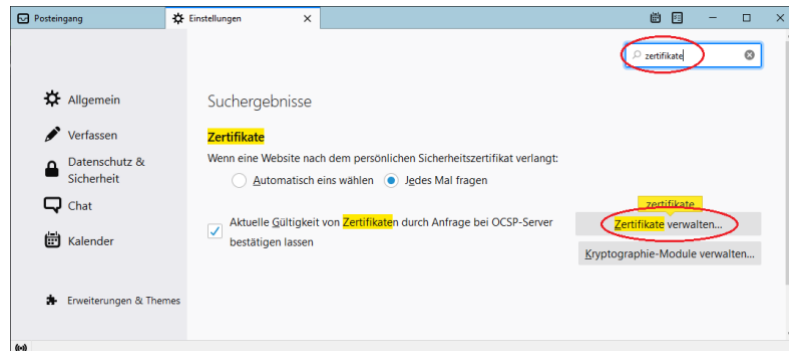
Posteingang

Einstellungen ×

zertifikate

Allgemein

Verfassen

Datenschutz & Sicherheit

Chat

Kalender

Erweiterungen & Themes

Suchergebnisse

Zertifikate

Wenn eine Website nach dem persönlichen Sicherheitszertifikat verlangt:

Automatisch eins wählen

Jedes Mal fragen

Aktuelle Gültigkeit von Zertifikaten durch Anfrage bei OCSP-Server bestätigen lassen

zertifikate

Zertifikate verwalten...

Kryptographie-Module verwalten...